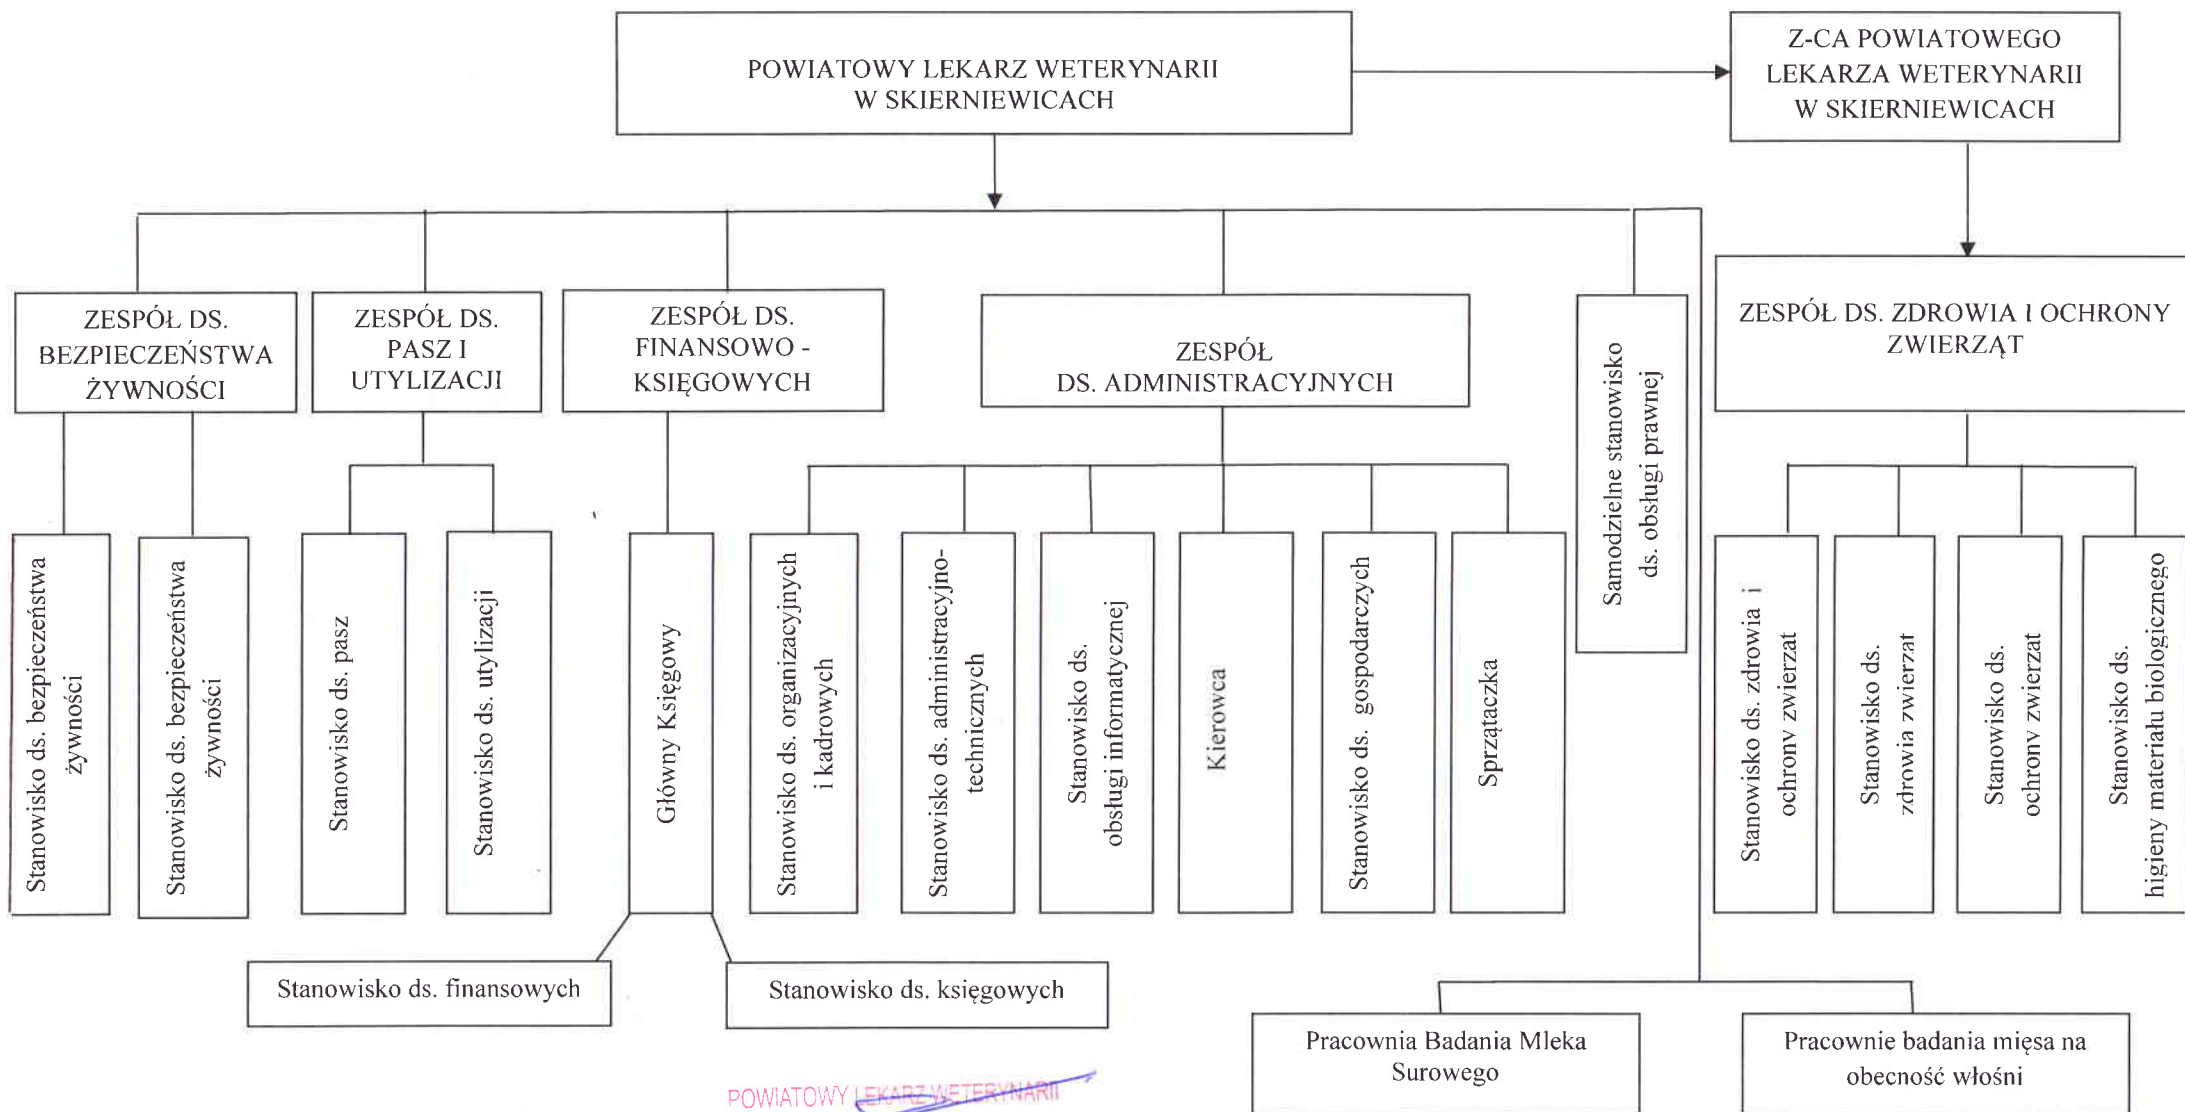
POWIATOWY LEKARZ WETERYNARII W SKIERNIEWICACH

Z-CA POWIATOWEGO LEKARZA WETERYNARII W SKIERNIEWICACH

ZESPÓŁ DS. BEZPIECZEŃSTWA ŻYWNOŚCI

Stanowisko ds. bezpieczeństwa żywności

Stanowisko ds. bezpieczeństwa żywności

ZESPÓŁ DS. PASZ I UTYLIZACJI

Stanowisko ds. pasz

Stanowisko ds. utylizacji

ZESPÓŁ DS. FINANSOWO - KSIĘGOWYCH

Główny Księgowy

Stanowisko ds. finansowych

Stanowisko ds. księgowych

ZESPÓŁ DS. ADMINISTRACYJNYCH

Stanowisko ds. organizacyjnych i kadrowych

Stanowisko ds. administracyjno-technicznych

Stanowisko ds. obsługi informatycznej

Kierowca

Stanowisko ds. gospodarczych

Sprzątaczka

Samodzielne stanowisko ds. obsługi prawnej

ZESPÓŁ DS. ZDROWIA I OCHRONY ZWIERZĄT

Stanowisko ds. zdrowia i ochrony zwierząt

Stanowisko ds. zdrowia zwierząt

Stanowisko ds. ochrony zwierząt

Stanowisko ds. higieny materiału biologicznego

Pracownia Badania Mleka Surowego

Pracownie badania mięsa na obecność włośni

POWIATOWY LEKARZ WETERYNARII